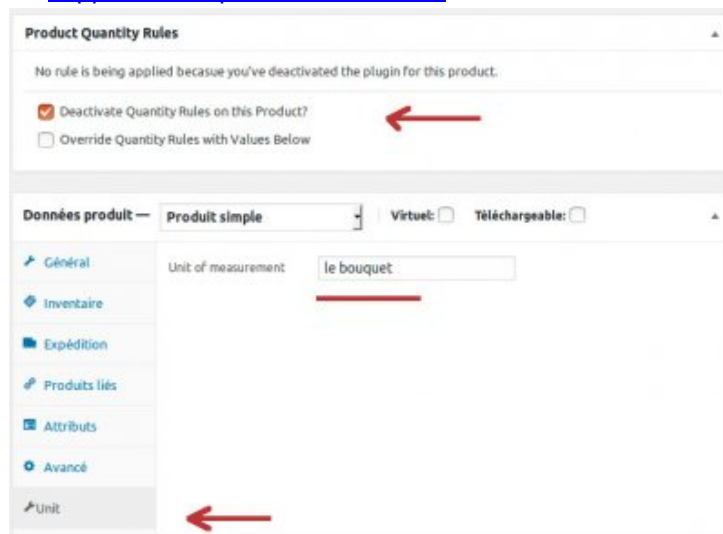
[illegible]

Product Quantity Rules

No rule is being applied becasue you've deactivated the plugin for this product.

Deactivate Quantity Rules on this Product?

Override Quantity Rules with Values Below

Données produit — Produit simple

Virtuel:

Téléchargeable:

Général

Inventaire

Expédition

Produits liés

Attributs

Avancé

Unit

Unit of measurement

le bouquet